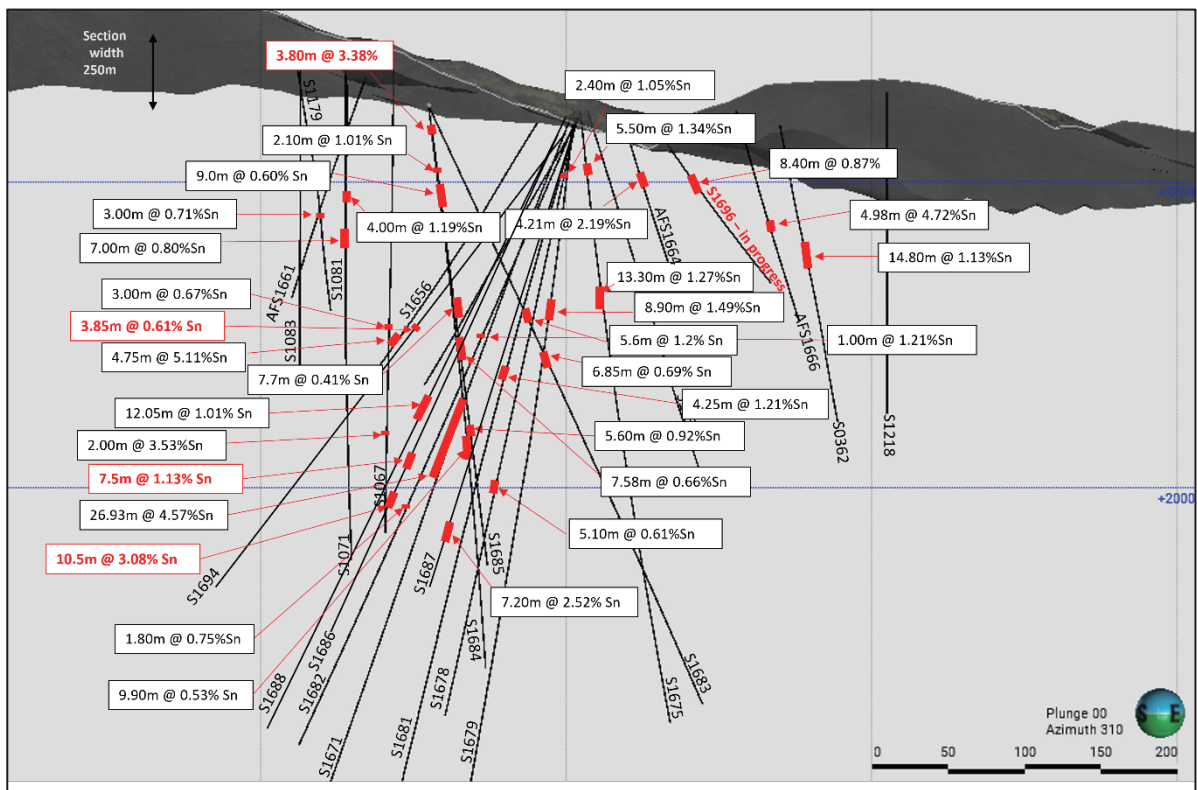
Section width 250m

3.80m @ 3.38%

S1179

2.40m @ 1.05%Sn

5.50m @ 1.34%Sn

2.10m @ 1.01% Sn

8.40m @ 0.87%

9.0m @ 0.60% Sn

+2200

S1696 – in progress

3.00m @ 0.71%Sn

4.00m @ 1.19%Sn

4.21m @ 2.19%Sn

AFS1664

4.98m @ 4.72%Sn

7.00m @ 0.80%Sn

14.80m @ 1.13%Sn

AFS1661

S1081

13.30m @ 1.27%Sn

3.00m @ 0.67%Sn

S1656

8.90m @ 1.49%Sn

3.85m @ 0.61% Sn

S1083

5.6m @ 1.2% Sn

AFS1666

1.00m @ 1.21%Sn

4.75m @ 5.11%Sn

6.85m @ 0.69% Sn

7.7m @ 0.41% Sn

4.25m @ 1.21%Sn

12.05m @ 1.01% Sn

S0362

S1218

5.60m @ 0.92%Sn

2.00m @ 3.53%Sn

7.5m @ 1.13% Sn

7.58m @ 0.66%Sn

S1067

+2000

26.93m @ 4.57%Sn

10.5m @ 3.08% Sn

5.10m @ 0.61%Sn

S1071

S1687

S1685

S1694

7.20m @ 2.52% Sn

1.80m @ 0.75%Sn

S1686

S1684

S1683

S1688

S1682

S1678

S1675

9.90m @ 0.53% Sn

S1671

S1681

S1679

Plunge 00
Azimuth 310

S E

0 50 100 150 200